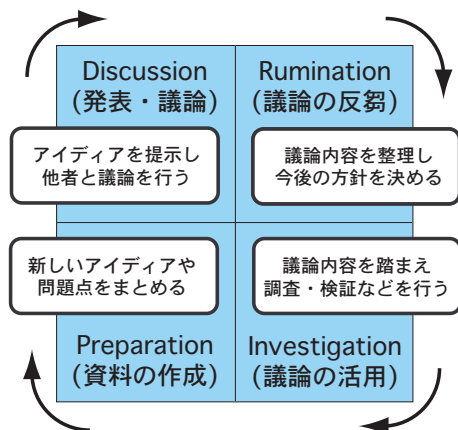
Discussion
(発表・議論)

アイディアを提示し
他者と議論を行う

Rumination
(議論の反芻)

議論内容を整理し
今後の方針を決める

新しいアイディアや
問題点をまとめる

Preparation
(資料の作成)

議論内容を踏まえ
調査・検証などを行う

Investigation
(議論の活用)